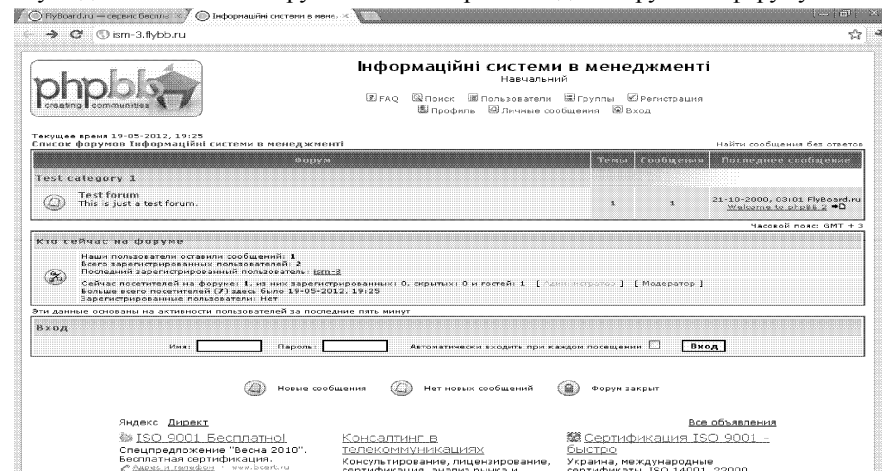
FlyBoard.ru — сервис бесплат | Інформаційні системи в менедж

ism-3.flybb.ru

phpbb creating communities

Інформаційні системи в менеджменті
Навчальний

FAQ Поиск Пользователи Группы Регистрация
Профиль Личные сообщения Вход

Текущее время 19-05-2012, 19:25
Список форумов Інформаційні системи в менеджменті

Найти сообщения без ответов

| Форум | Темы | Сообщения | Последнее сообщение |
|---|---|---|---|
| Test category 1 | | | |
| Test forum This is just a test forum. | 1 | 1 | 21-10-2000, 03:01 FlyBoard.ru Welcome to phpBB 2 |

Часовой пояс: GMT + 3

Кто сейчас на форуме

Наши пользователи оставили сообщений: 1
Всего зарегистрированных пользователей: 2
Последний зарегистрированный пользователь: ism-3
Сейчас посетителей на форуме: 1, из них зарегистрированных: 0, скрытых: 0 и гостей: 1 [ Администратор ] [ Модератор ]
Больше всего посетителей (7) здесь было 19-05-2012, 19:25
Зарегистрированные пользователи: Нет

Эти данные основаны на активности пользователей за последние пять минут

Вход

Имя: Пароль: Автоматически входить при каждом посещении Вход

Новые сообщения Нет новых сообщений Форум закрыт

Яндекс Директ

Все объявления

ISO 9001 Бесплатно!
Спецпредложение "Весна 2010". Бесплатная сертификация.
Адрес и телефон · www.bcert.ru

Консалтинг в телекоммуникациях
Консультирование, лицензирование, сертификация, анализ рынка и

Сертификация ISO 9001 - быстро
Украина, международные сертификаты ISO 14001, 22000